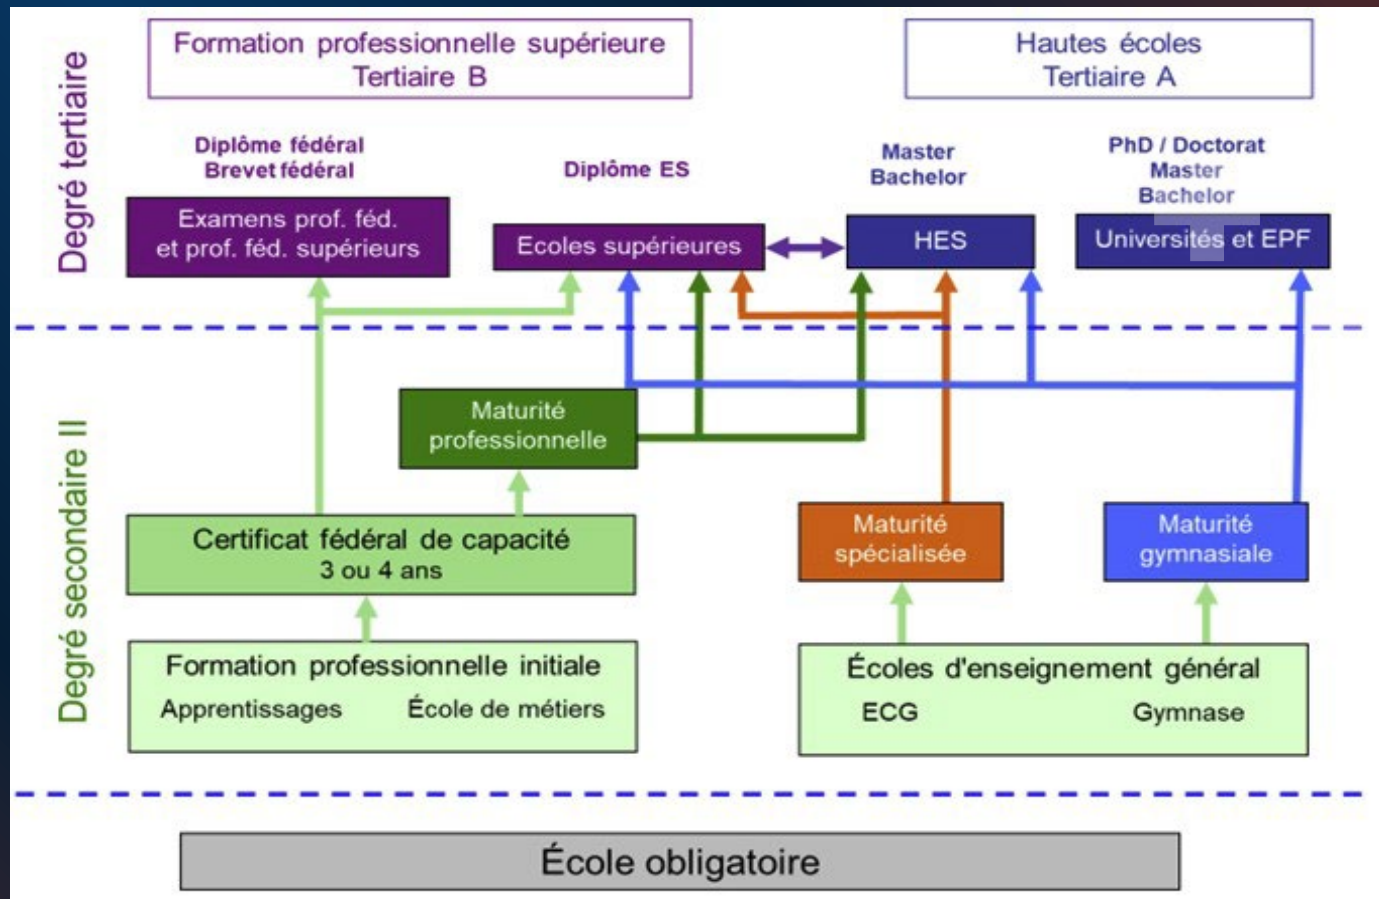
Degré tertiaire

Formation professionnelle supérieure
Tertiaire B

Hautes écoles
Tertiaire A

Diplôme fédéral
Brevet fédéral

Examens prof. féd. et prof. féd. supérieurs

Diplôme ES

Ecoles supérieures

Master
Bachelor

HES

PhD / Doctorat
Master
Bachelor

Universités et EPF

Degré secondaire II

Maturité professionnelle

Certificat fédéral de capacité
3 ou 4 ans

Maturité spécialisée

Maturité gymnasiale

Formation professionnelle initiale
Apprentissages École de métiers

Écoles d'enseignement général
ECG Gymnase

École obligatoire